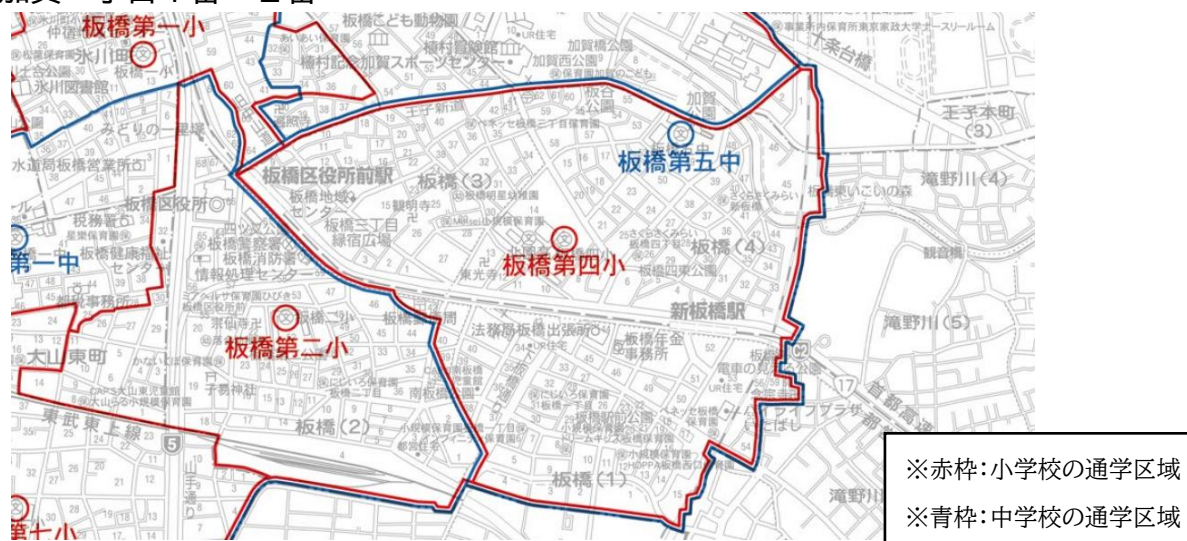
板橋第一小
氷川図書館
みどりの一里塚
水道局板橋営業所
税務署
板橋区役所
板橋健康福祉センター
板橋区役所前駅
板橋地域センター
板橋三丁目縁宿広場
板橋警察署
板橋消防署
情報処理センター
板橋第二小
大山東町
東武東上線
子易神社
板橋（2）
南板橋
板橋（3）
観明寺
板橋第四小
東光寺
板橋四葉公園
板橋（4）
法務局板橋出張所
板橋年金事務所
新板橋駅
板橋駅前公園
板橋（1）
板橋第五中
加賀
板橋こども動物園
加賀橋公園
加賀西公園
王子新道
王子本町（3）
滝野川（4）
滝野川（5）
滝野川
十条台橋
観音橋
首都高速
第一中
第十小
※赤枠：小学校の通学区域
※青枠：中学校の通学区域